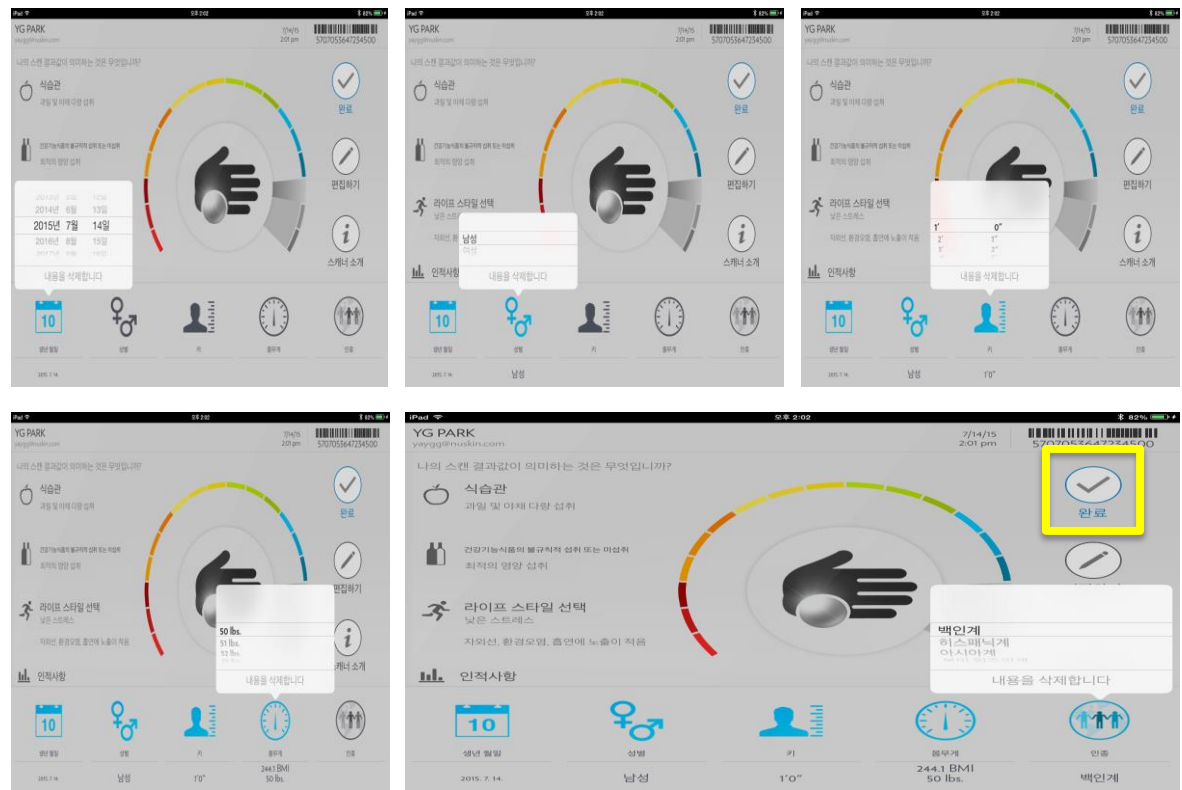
iPad 오후 2:02 82%
YG PARK
yaygg@nuskin.com
7/14/15
2:01 pm
5707055647234500
나의 스캔 결과값이 의미하는 것은 무엇입니까?
식습관
과일 및 야채 다량 섭취
건강기능식품의 불규칙적 섭취 또는 미섭취
최적의 영양 섭취
완료
편집하기
스캐너 소개
2014년 6월 13일
2015년 7월 14일
2016년 8월 15일
내용을 삭제합니다
10
생년 월일
성별
키
몸무게
인종
2015. 7. 14.

iPad 오후 2:02 82%
YG PARK
yaygg@nuskin.com
7/14/15
2:01 pm
5707055647234500
나의 스캔 결과값이 의미하는 것은 무엇입니까?
식습관
과일 및 야채 다량 섭취
건강기능식품의 불규칙적 섭취 또는 미섭취
최적의 영양 섭취
라이프 스타일 선택
낮은 스트레스
자외선, 환경오염, 흡연에 노출
인적사항
남성
여성
내용을 삭제합니다
완료
편집하기
스캐너 소개
10
생년 월일
성별
키
몸무게
인종
2015. 7. 14.
남성

iPad 오후 2:02 82%
YG PARK
yaygg@nuskin.com
7/14/15
2:01 pm
5707055647234500
나의 스캔 결과값이 의미하는 것은 무엇입니까?
식습관
과일 및 야채 다량 섭취
건강기능식품의 불규칙적 섭취 또는 미섭취
최적의 영양 섭취
라이프 스타일 선택
낮은 스트레스
자외선, 환경오염, 흡연에 노출이 적음
인적사항
1' 0"
2' 1"
3' 2"
내용을 삭제합니다
완료
편집하기
스캐너 소개
10
생년 월일
성별
키
몸무게
인종
2015. 7. 14.
남성
1'0"

iPad 오후 2:02 82%
YG PARK
yaygg@nuskin.com
7/14/15
2:01 pm
5707055647234500
나의 스캔 결과값이 의미하는 것은 무엇입니까?
식습관
과일 및 야채 다량 섭취
건강기능식품의 불규칙적 섭취 또는 미섭취
최적의 영양 섭취
라이프 스타일 선택
낮은 스트레스
자외선, 환경오염, 흡연에 노출이 적음
인적사항
50 lbs.
51 lbs.
52 lbs.
내용을 삭제합니다
완료
편집하기
스캐너 소개
10
생년 월일
성별
키
몸무게
인종
2015. 7. 14.
남성
1'0"
244.1 BMI
50 lbs.

iPad 오후 2:02 82%
YG PARK
yaygg@nuskin.com
7/14/15
2:01 pm
5707055647234500
나의 스캔 결과값이 의미하는 것은 무엇입니까?
식습관
과일 및 야채 다량 섭취
건강기능식품의 불규칙적 섭취 또는 미섭취
최적의 영양 섭취
라이프 스타일 선택
낮은 스트레스
자외선, 환경오염, 흡연에 노출이 적음
인적사항
완료
백인계
히스패닉계
아시아계
내용을 삭제합니다
10
생년 월일
성별
키
몸무게
인종
2015. 7. 14.
남성
1'0"
244.1 BMI
50 lbs.
백인계